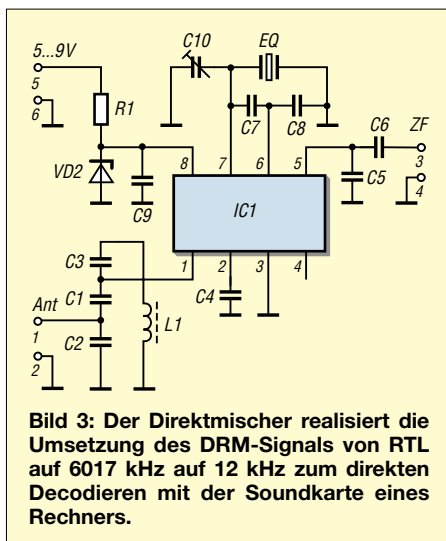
5...9V
5
6
R1
VD2
C9
C10
EQ
C7
C8
8
7
6
5
C6
ZF
3
4
C5
IC1
C3
C1
Ant
1
2
C2
L1
1
2
3
4
C4

Bild 3: Der Direktmischer realisiert die Umsetzung des DRM-Signals von RTL auf 6017 kHz auf 12 kHz zum direkten Decodieren mit der Soundkarte eines Rechners.